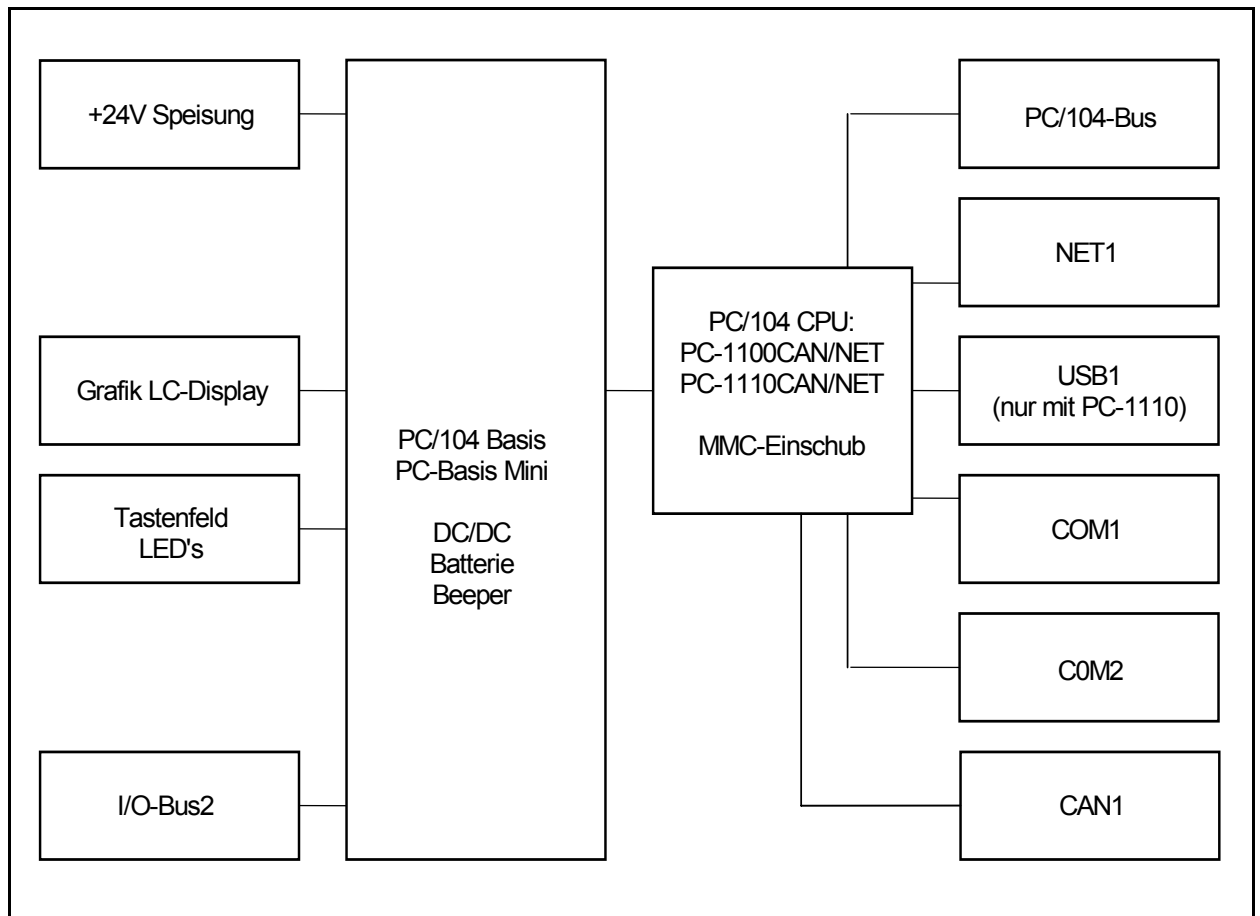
+24V Speisung

Grafik LC-Display

Tastenfeld
LED's

I/O-Bus2

PC/104 Basis
PC-Basis Mini

DC/DC
Batterie
Beeper

PC/104 CPU:
PC-1100CAN/NET
PC-1110CAN/NET

MMC-Einschub

PC/104-Bus

NET1

USB1
(nur mit PC-1110)

COM1

C0M2

CAN1